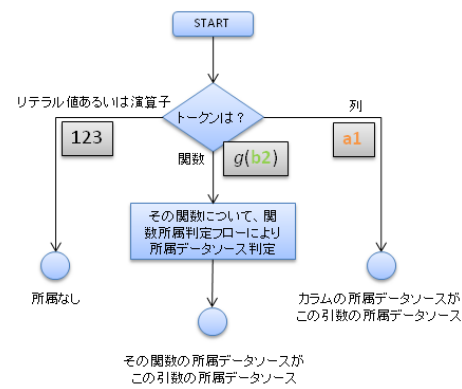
START

トークンは？

リテラル値あるいは演算子

123

関数

$g(b2)$

列

a1

その関数について、関数所属判定フローにより所属データソース判定

所属なし

カラムの所属データソースがこの引数の所属データソース

その関数の所属データソースがこの引数の所属データソース